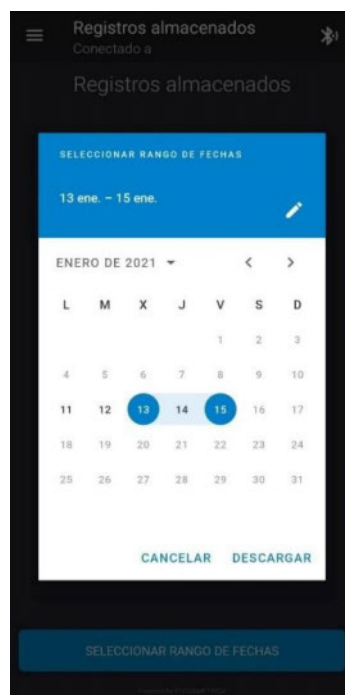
Registros almacenados
Conectado a

Registros almacenados

SELECCIONAR RANGO DE FECHAS

13 ene. – 15 ene.

ENERO DE 2021

| L | M | X | J | V | S | D |
|---|---|---|---|---|---|---|
| | | | | 1 | 2 | 3 |
| 4 | 5 | 6 | 7 | 8 | 9 | 10 |
| 11 | 12 | 13 | 14 | 15 | 16 | 17 |
| 18 | 19 | 20 | 21 | 22 | 23 | 24 |
| 25 | 26 | 27 | 28 | 29 | 30 | 31 |

CANCELAR DESCARGAR

SELECCIONAR RANGO DE FECHAS

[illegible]